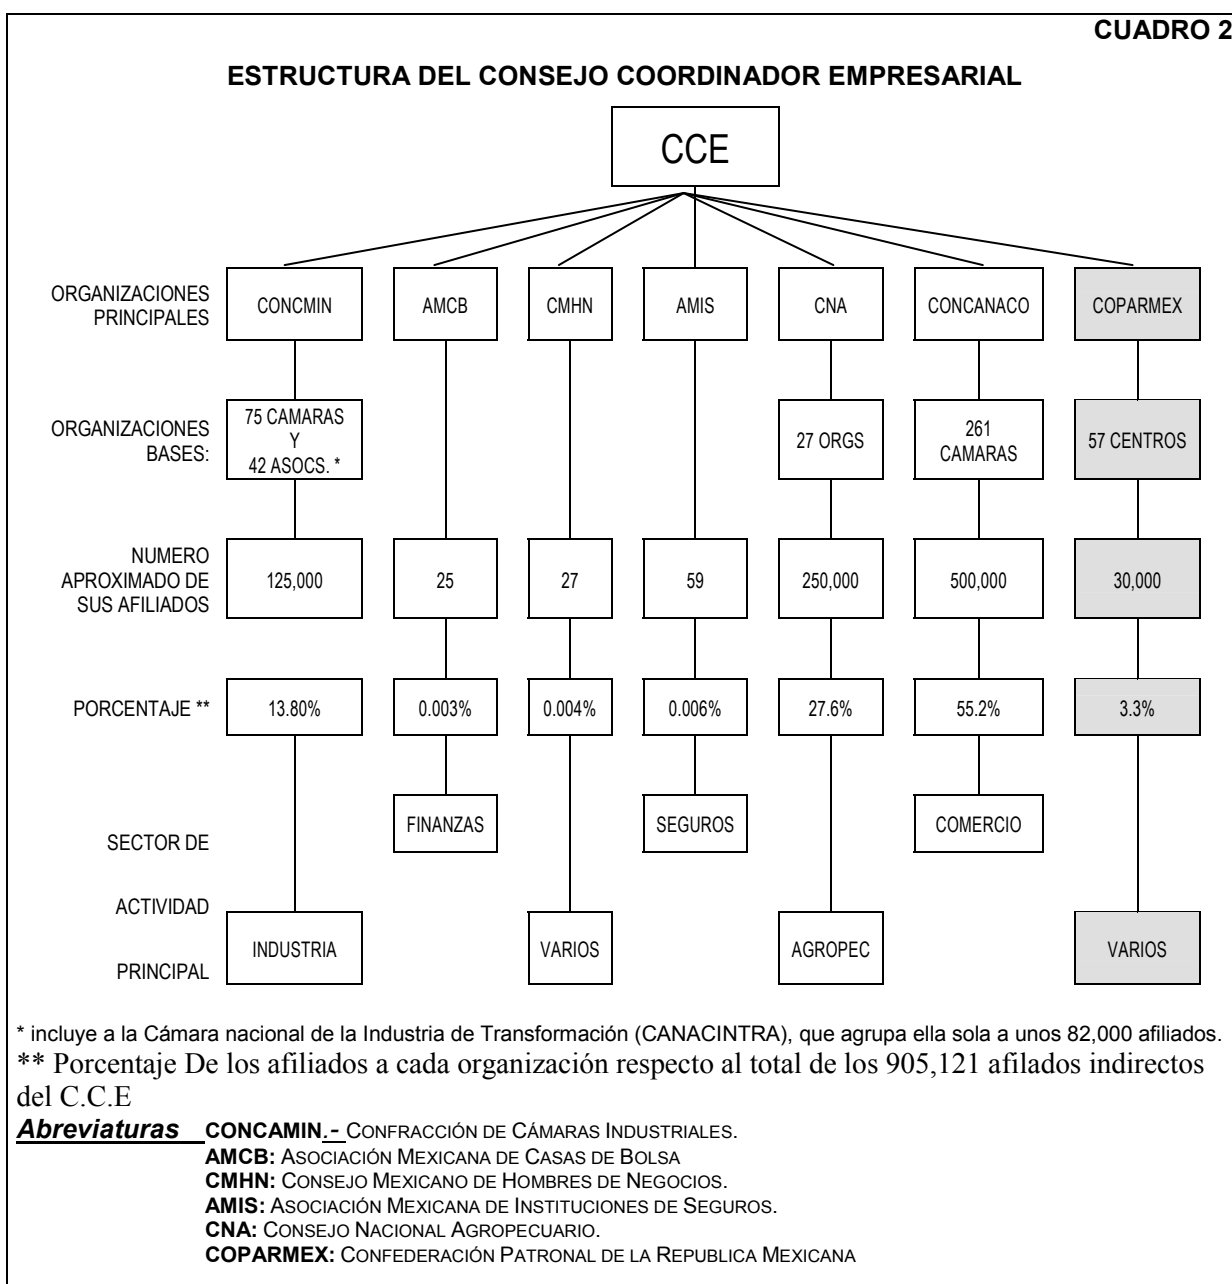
CUADRO 2

ESTRUCTURA DEL CONSEJO COORDINADOR EMPRESARIAL

CCE

| | | | | | | | |
|---|---|---|---|---|---|---|---|
| ORGANIZACIONES PRINCIPALES | CONCMIN | AMCB | CMHN | AMIS | CNA | CONCANACO | COPARMEX |
| ORGANIZACIONES BASES: | 75 CAMARAS Y 42 ASOCS. * | | | | 27 ORGS | 261 CAMARAS | 57 CENTROS |
| NUMERO APROXIMADO DE SUS AFILIADOS | 125,000 | 25 | 27 | 59 | 250,000 | 500,000 | 30,000 |
| PORCENTAJE ** | 13.80% | 0.003% | 0.004% | 0.006% | 27.6% | 55.2% | 3.3% |
| SECTOR DE ACTIVIDAD PRINCIPAL | INDUSTRIA | FINANZAS | VARIOS | SEGUROS | AGROPEC | COMERCIO | VARIOS |

* incluye a la Cámara nacional de la Industria de Transformación (CANACINTRA), que agrupa ella sola a unos 82,000 afiliados.
** Porcentaje De los afiliados a cada organización respecto al total de los 905,121 afilados indirectos del C.C.E

Abreviaturas CONCAMIN.- CONFRACCIÓN DE CÁMARAS INDUSTRIALES.
AMCB: ASOCIACIÓN MEXICANA DE CASAS DE BOLSA
CMHN: CONSEJO MEXICANO DE HOMBRES DE NEGOCIOS.
AMIS: ASOCIACIÓN MEXICANA DE INSTITUCIONES DE SEGUROS.
CNA: CONSEJO NACIONAL AGROPECUARIO.
COPARMEX: CONFEDERACIÓN PATRONAL DE LA REPUBLICA MEXICANA